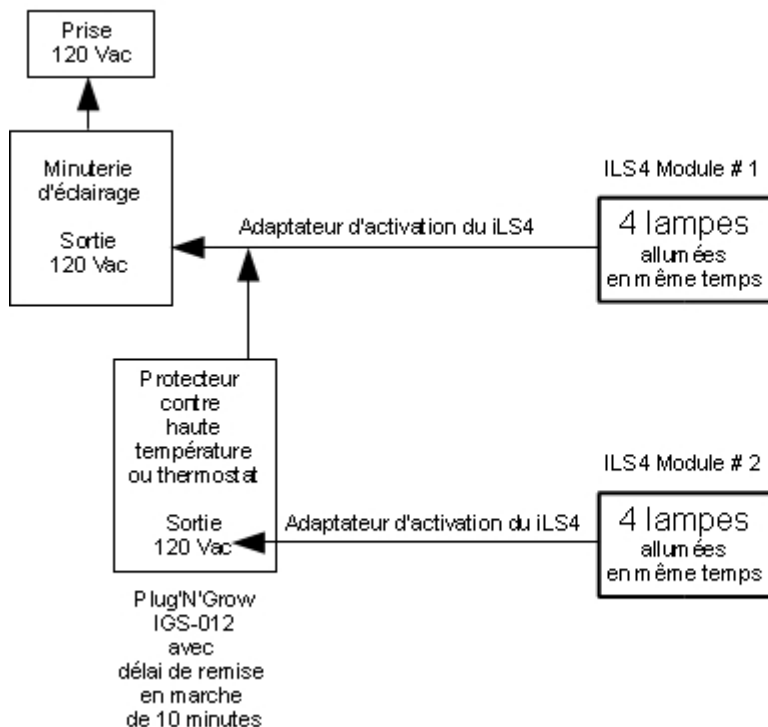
Prise
120 Vac

Minuterie
d'éclairage

Sortie
120 Vac

ILS4 Module # 1

Adaptateur d'activation du iLS4

4 lampes
allumées
en même temps

Protecteur
contre
haute
température
ou thermostat

Sortie
120 Vac

ILS4 Module # 2

Adaptateur d'activation du iLS4

4 lampes
allumées
en même temps

Plug'N'Grow
IGS-012
avec
délai de remise
en marche
de 10 minutes